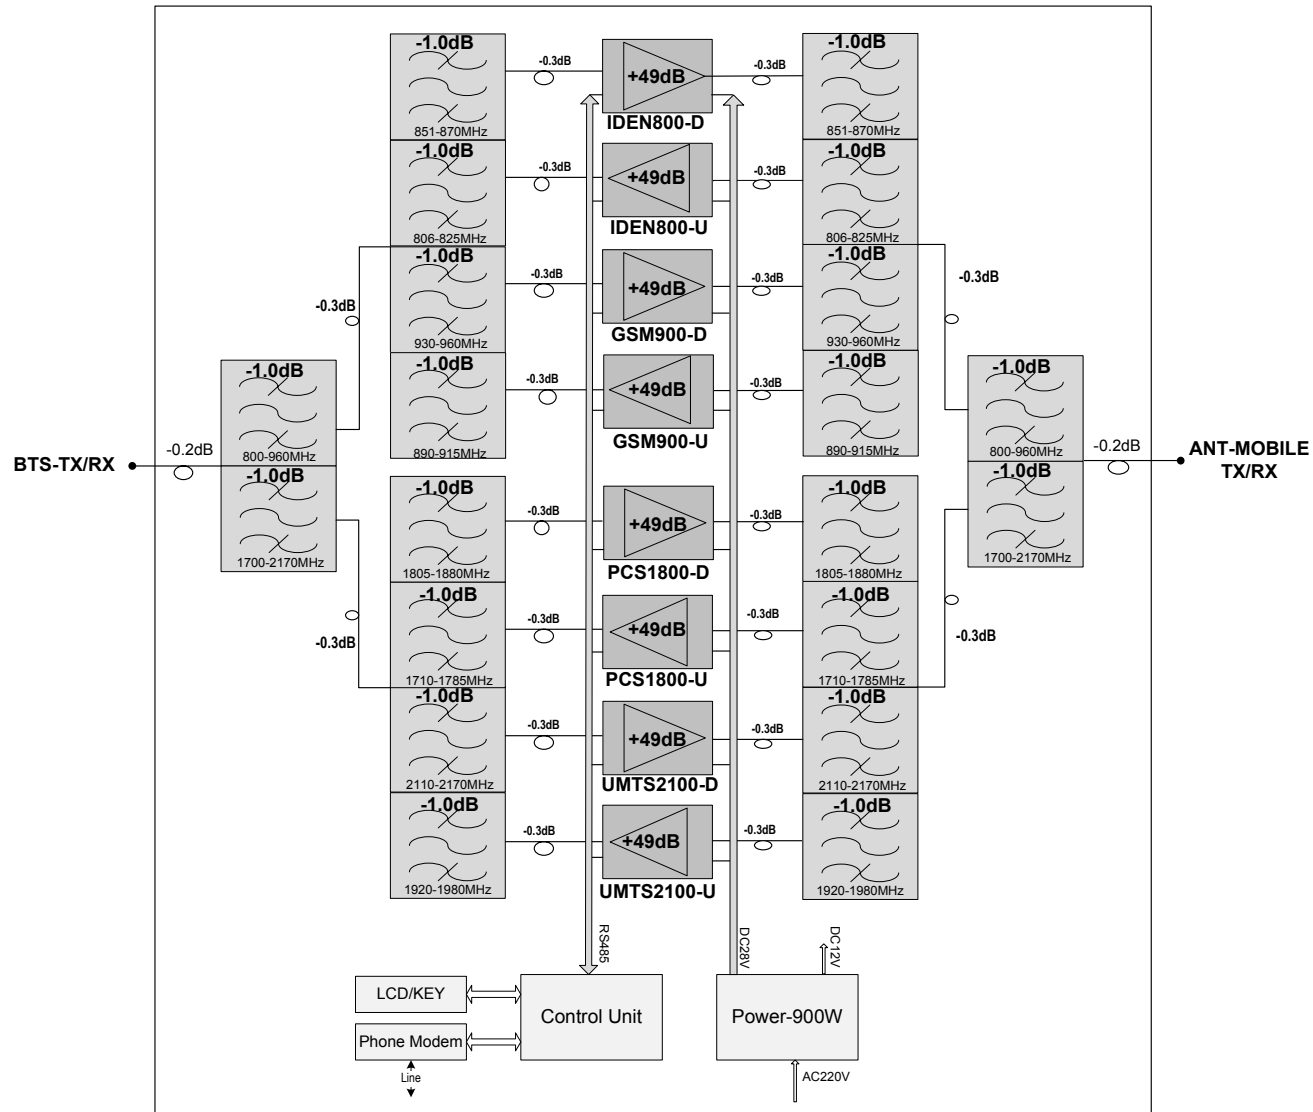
BTS-TX/RX

-0.2dB

-1.0dB
800-960MHz

-1.0dB
1700-2170MHz

-0.3dB

-0.3dB

-1.0dB
851-870MHz

-1.0dB
806-825MHz

-1.0dB
930-960MHz

-1.0dB
890-915MHz

-1.0dB
1805-1880MHz

-1.0dB
1710-1785MHz

-1.0dB
2110-2170MHz

-1.0dB
1920-1980MHz

-0.3dB
+49dB
IDEN800-D
-0.3dB

-0.3dB
+49dB
IDEN800-U
-0.3dB

-0.3dB
+49dB
GSM900-D
-0.3dB

-0.3dB
+49dB
GSM900-U
-0.3dB

-0.3dB
+49dB
PCS1800-D
-0.3dB

-0.3dB
+49dB
PCS1800-U
-0.3dB

-0.3dB
+49dB
UMTS2100-D
-0.3dB

-0.3dB
+49dB
UMTS2100-U
-0.3dB

-1.0dB
851-870MHz

-1.0dB
806-825MHz

-1.0dB
930-960MHz

-1.0dB
890-915MHz

-1.0dB
1805-1880MHz

-1.0dB
1710-1785MHz

-1.0dB
2110-2170MHz

-1.0dB
1920-1980MHz

-0.3dB

-0.3dB

-1.0dB
800-960MHz

-1.0dB
1700-2170MHz

-0.2dB

ANT-MOBILE
TX/RX

RS485

DC28V

DC12V

LCD/KEY

Phone Modem

Line

Control Unit

Power-900W

AC220V